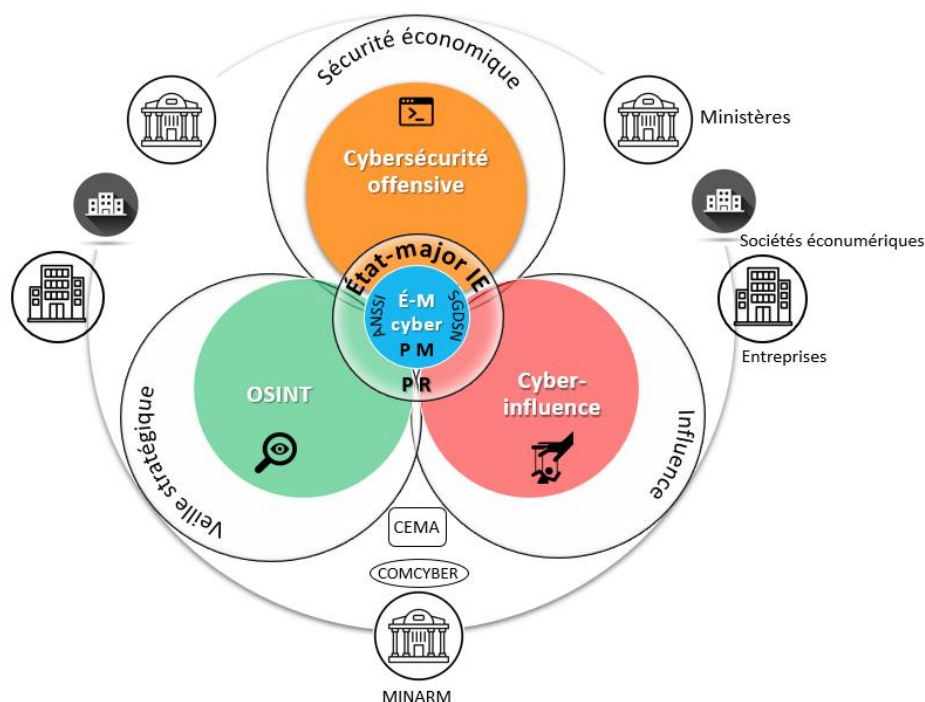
Sécurité économique

Ministères

Cybersécurité offensive

Sociétés éconumériques

État-major IE

ANSSI

É-M cyber

SGDSN

P M

P R

Entreprises

OSINT

Cyber-influence

Veille stratégique

Influence

CEMA

COMCYBER

MINARM